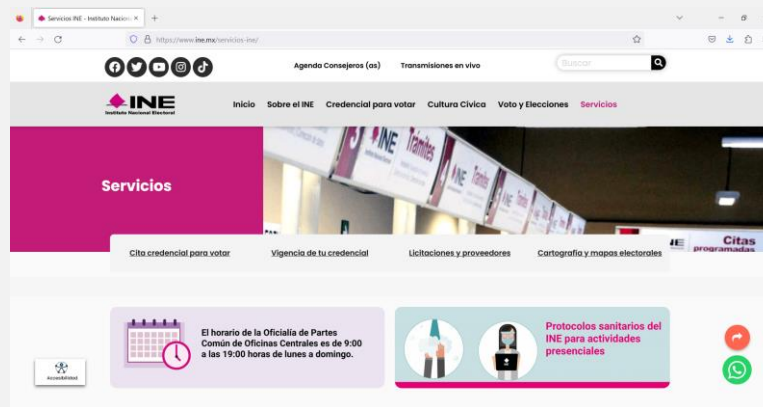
Servicios INE - Instituto Nacio ×

https://www.ine.mx/servicios-ine/

Agenda Consejeros (as)
Transmisiones en vivo
Buscar

INE
Instituto Nacional Electoral

Inicio
Sobre el INE
Credencial para votar
Cultura Cívica
Voto y Elecciones
Servicios

Servicios

INE
Trámites
Citas programadas

Cita credencial para votar
Vigencia de tu credencial
Licitaciones y proveedores
Cartografía y mapas electorales

El horario de la Oficialía de Partes Común de Oficinas Centrales es de 9:00 a las 19:00 horas de lunes a domingo.

Protocolos sanitarios del INE para actividades presenciales

Accesibilidad